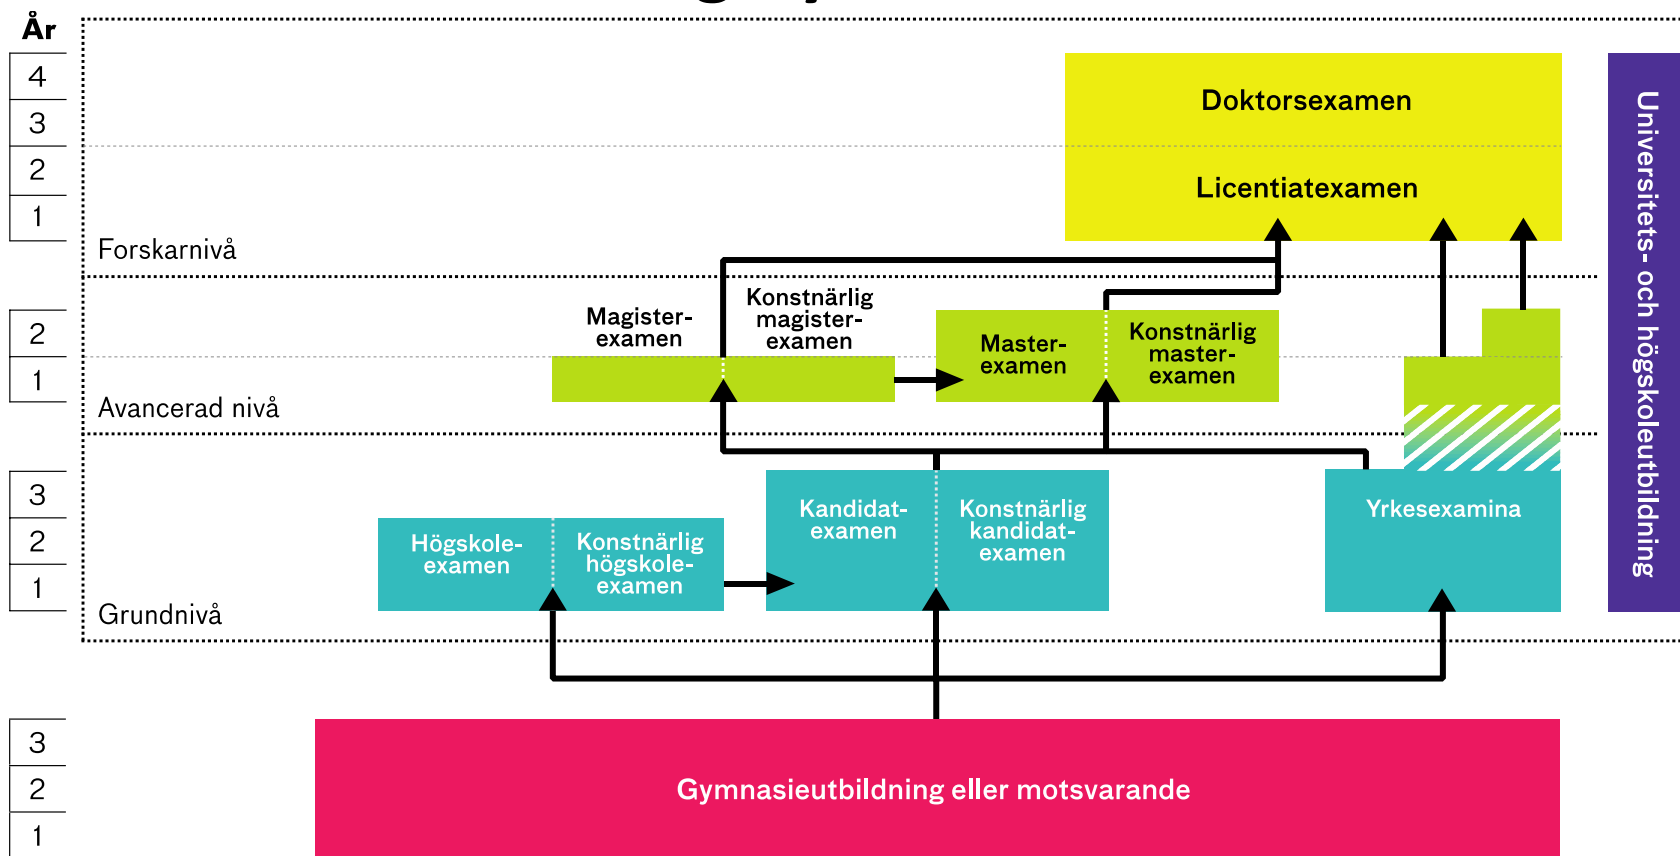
År

4
3
2
1

Doktorsexamen

Licentiatexamen

Forskarnivå

Universitets- och högskoleutbildning

2
1

Magisterexamen

Konstnärlig magisterexamen

Masterexamen

Konstnärlig masterexamen

Avancerad nivå

3
2
1

Högskoleexamen

Konstnärlig högskoleexamen

Kandidatexamen

Konstnärlig kandidatexamen

Yrkesexamina

Grundnivå

3
2
1

Gymnasieutbildning eller motsvarande